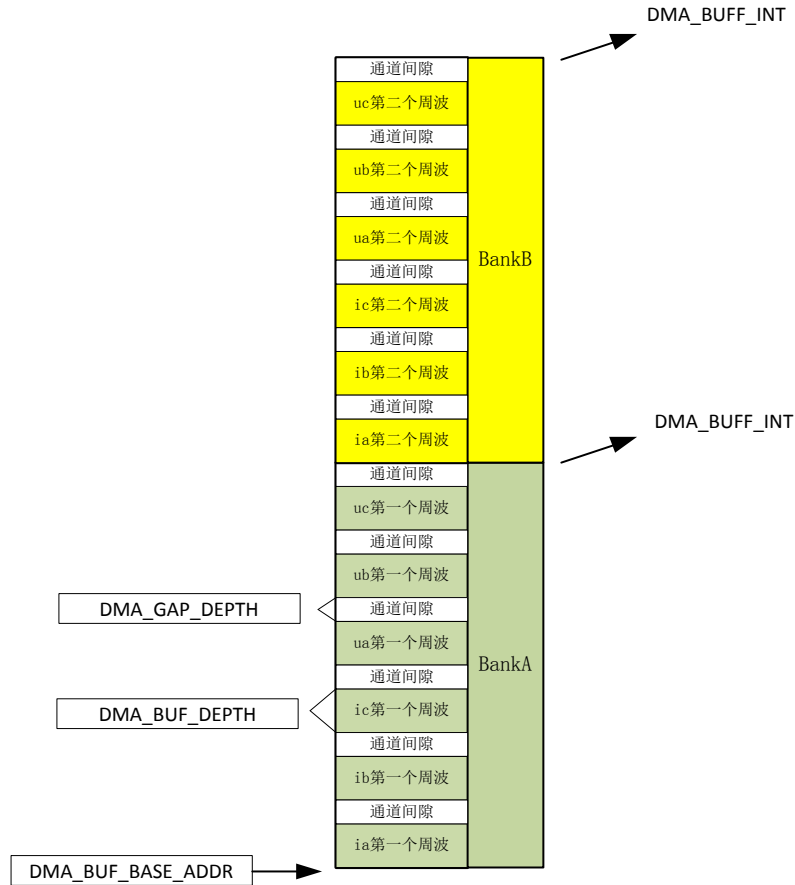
DMA_BUFF_INT

通道间隙
uc第二个周波
通道间隙
ub第二个周波
通道间隙
ua第二个周波
通道间隙
ic第二个周波
通道间隙
ib第二个周波
通道间隙
ia第二个周波

BankB

DMA_BUFF_INT

通道间隙
uc第一个周波
通道间隙
ub第一个周波
通道间隙
ua第一个周波
通道间隙
ic第一个周波
通道间隙
ib第一个周波
通道间隙
ia第一个周波

BankA

DMA_GAP_DEPTH

DMA_BUF_DEPTH

DMA_BUF_BASE_ADDR